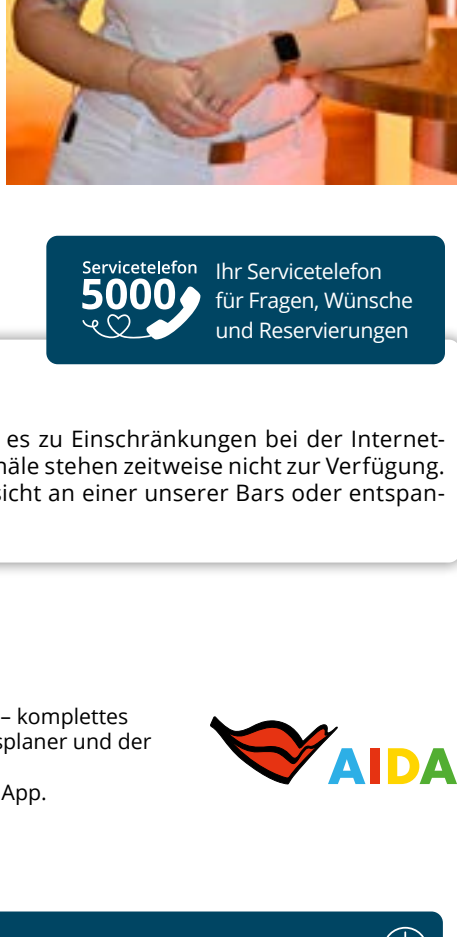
Servicetelefon
5000
Ihr Servicetelefon für Fragen, Wünsche und Reservierungen

es zu Einschränkungen bei der Internet- näle stehen zeitweise nicht zur Verfügung. sicht an einer unserer Bars oder entspan-

– komplettes splaner und der

App.

AIDA